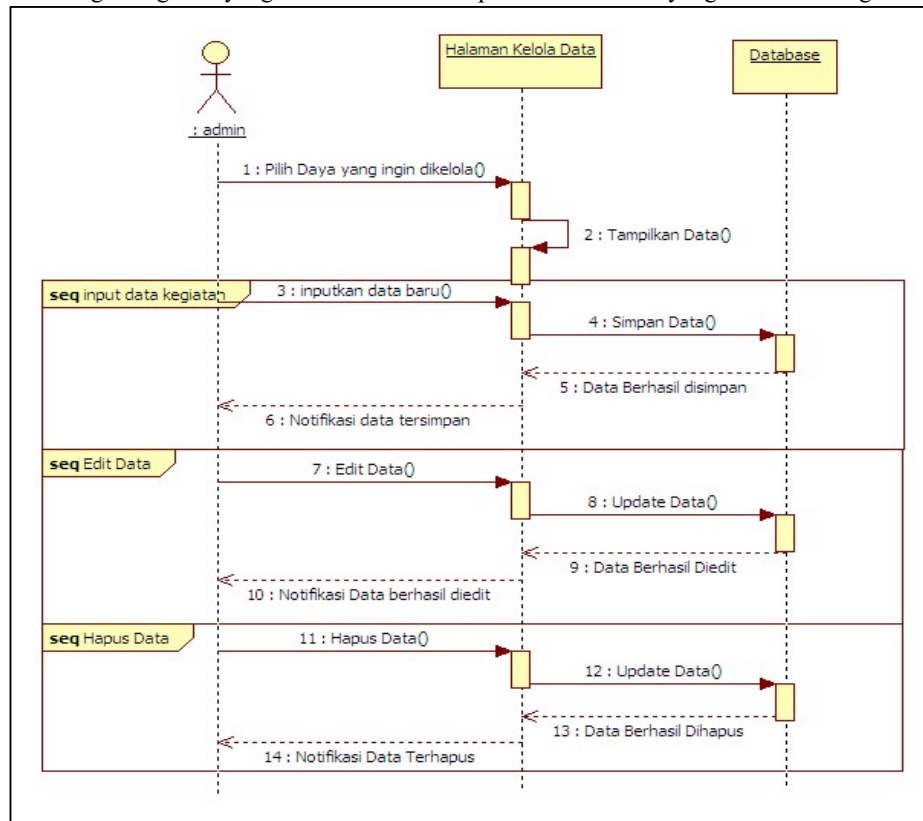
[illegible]

: admin

Halaman Kelola Data

Database

1 : Pilih Daya yang ingin dikelola()

2 : Tampilkan Data()

seq input data kegiatan

3 : inputkan data baru()

4 : Simpan Data()

5 : Data Berhasil disimpan

6 : Notifikasi data tersimpan

seq Edit Data

7 : Edit Data()

8 : Update Data()

9 : Data Berhasil Diedit

10 : Notifikasi Data berhasil diedit

seq Hapus Data

11 : Hapus Data()

12 : Update Data()

13 : Data Berhasil Dihapus

14 : Notifikasi Data Terhapus